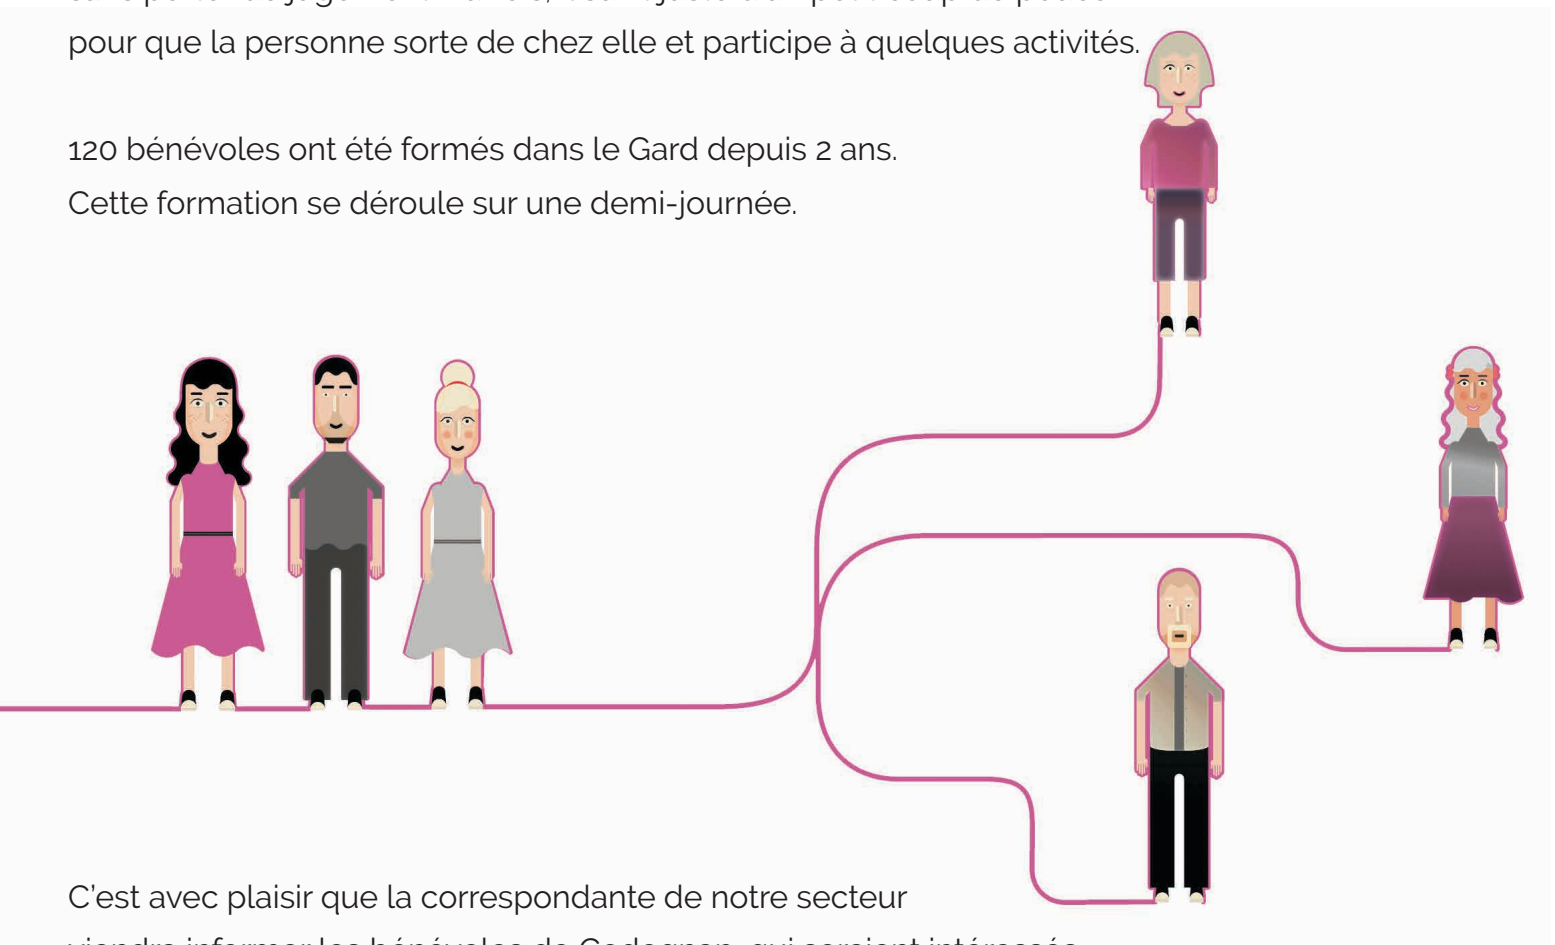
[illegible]
pour que la personne sorte de chez elle et participe à quelques activités.

120 bénévoles ont été formés dans le Gard depuis 2 ans.
Cette formation se déroule sur une demi-journée.

C'est avec plaisir que la correspondante de notre secteur
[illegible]